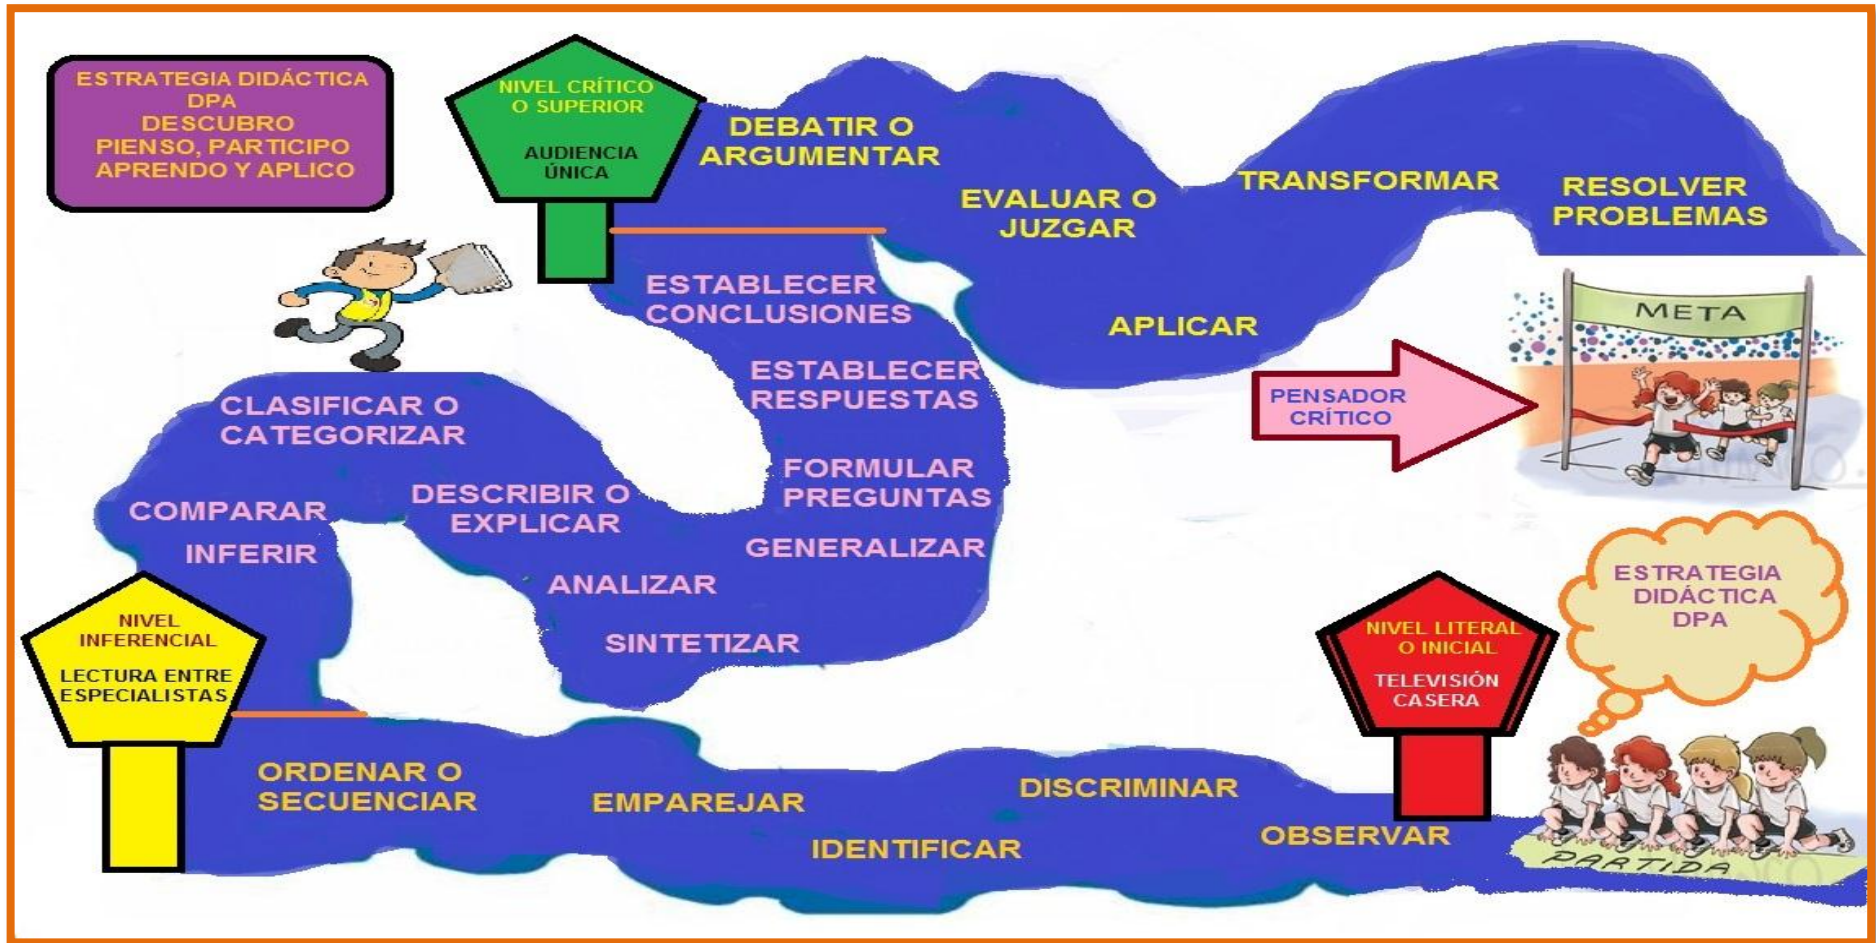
ESTRATEGIA DIDÁCTICA
DPA
DESCUBRO
PIENSO, PARTICIPO
APRENDO Y APLICO

NIVEL CRÍTICO O SUPERIOR
AUDIENCIA ÚNICA

DEBATIR O ARGUMENTAR

EVALUAR O JUZGAR

TRANSFORMAR

RESOLVER PROBLEMAS

ESTABLECER CONCLUSIONES

APLICAR

META

ESTABLECER RESPUESTAS

PENSADOR CRÍTICO

CLASIFICAR O CATEGORIZAR

FORMULAR PREGUNTAS

DESCRIBIR O EXPLICAR

COMPARAR

INFERIR

GENERALIZAR

ANALIZAR

ESTRATEGIA DIDÁCTICA DPA

NIVEL INFERENCIAL
LECTURA ENTRE ESPECIALISTAS

SINTETIZAR

NIVEL LITERAL O INICIAL
TELEVISIÓN CASERA

ORDENAR O SECUENCIAR

EMPAREJAR

DISCRIMINAR

IDENTIFICAR

OBSERVAR

PARTIDA